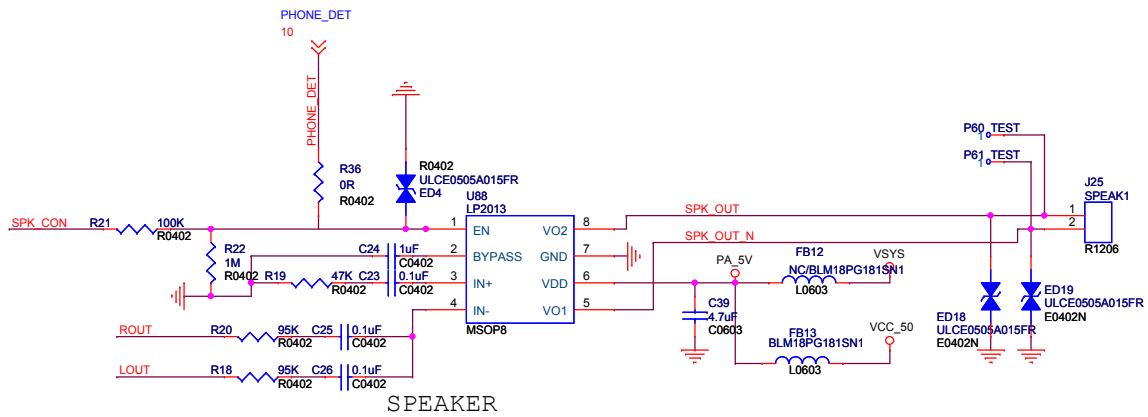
PHONE_DET
10
PHONE_DET
R36
0R
R0402
R0402
ULCE0505A015FR
ED4
U88
LP2013
SPK_CON
R21
100K
R0402
R22
1M
R0402
R19
47K
C23
R0402
C24
1uF
C0402
0.1uF
C0402
1
EN
2
BYPASS
3
IN+
4
IN-
MSOP8
VO2
8
GND
7
VDD
6
VO1
5
SPK_OUT
SPK_OUT_N
PA_5V
FB12
NC/BLM18PG181SN1
L0603
VSYS
C39
4.7uF
C0603
FB13
BLM18PG181SN1
L0603
VCC_50
P60_TEST
P61_TEST
J25
SPEAK1
1
2
R1206
ED18
ULCE0505A015FR
E0402N
ED19
ULCE0505A015FR
E0402N
ROUT
R20
95K
R0402
C25
0.1uF
C0402
LOUT
R18
95K
R0402
C26
0.1uF
C0402
SPEAKER